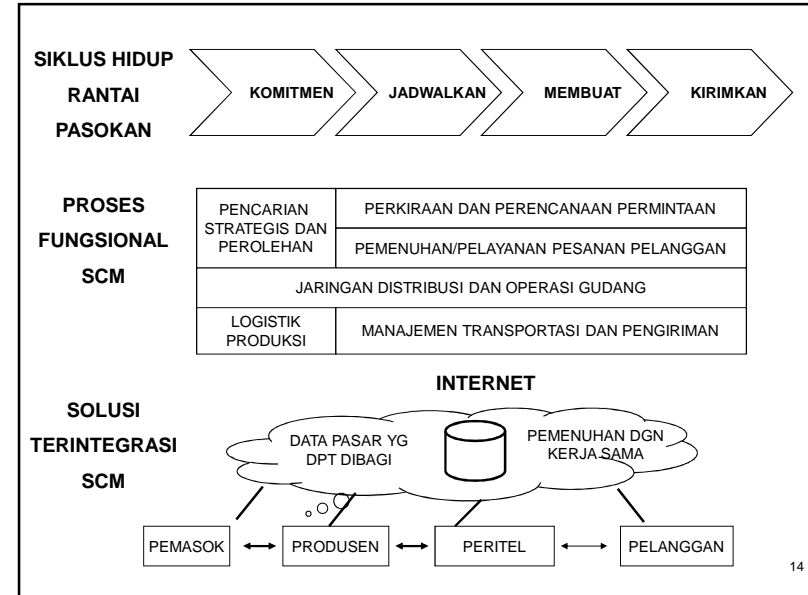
SIKLUS HIDUP RANTAI PASOKAN

KOMITMEN

JADWALKAN

MEMBUAT

KIRIMKAN

PROSES FUNGSIONAL SCM

| PENCARIAN STRATEGIS DAN PEROLEHAN | PERKIRAAN DAN PERENCANAAN PERMINTAAN |
|---|---|
| | PEMENUHAN/PELAYANAN PESANAN PELANGGAN |
| JARINGAN DISTRIBUSI DAN OPERASI GUDANG | |
| LOGISTIK PRODUKSI | MANAJEMEN TRANSPORTASI DAN PENGIRIMAN |

INTERNET

SOLUSI TERINTEGRASI SCM

DATA PASAR YG DPT DIBAGI

PEMENUHAN DGN KERJA SAMA

PEMASOK

PRODUSEN

PERITEL

PELANGGAN

14